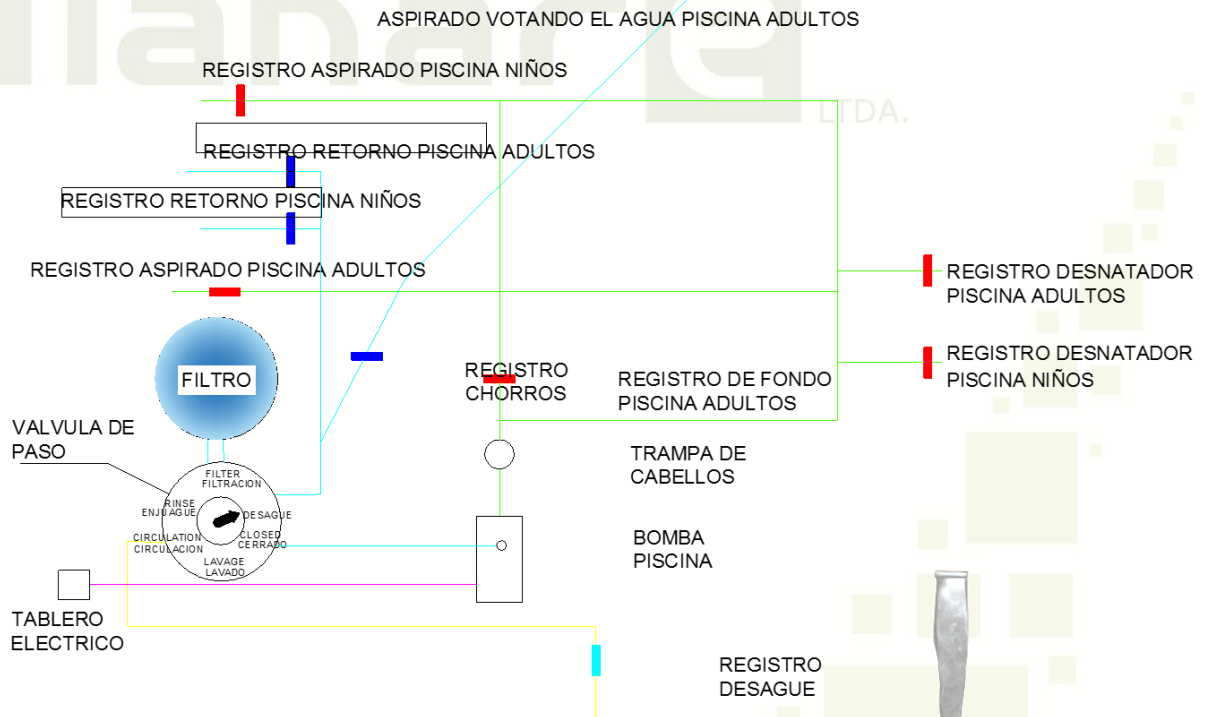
ASPIRADO VOTANDO EL AGUA PISCINA ADULTOS

LTDA.

REGISTRO ASPIRADO PISCINA NIÑOS

REGISTRO RETORNO PISCINA ADULTOS

REGISTRO RETORNO PISCINA NIÑOS

REGISTRO ASPIRADO PISCINA ADULTOS

REGISTRO DESNATADOR PISCINA ADULTOS

REGISTRO DESNATADOR PISCINA NIÑOS

FILTRO

REGISTRO CHORROS

REGISTRO DE FONDO PISCINA ADULTOS

VALVULA DE PASO

FILTER FILTRACION

RINSE ENJUAGUE

DESAGUE

CLOSED CERRADO

CIRCULATION CIRCULACION

LAVAGE LAVADO

TRAMPA DE CABELLOS

BOMBA PISCINA

TABLERO ELECTRICO

REGISTRO DESAGUE